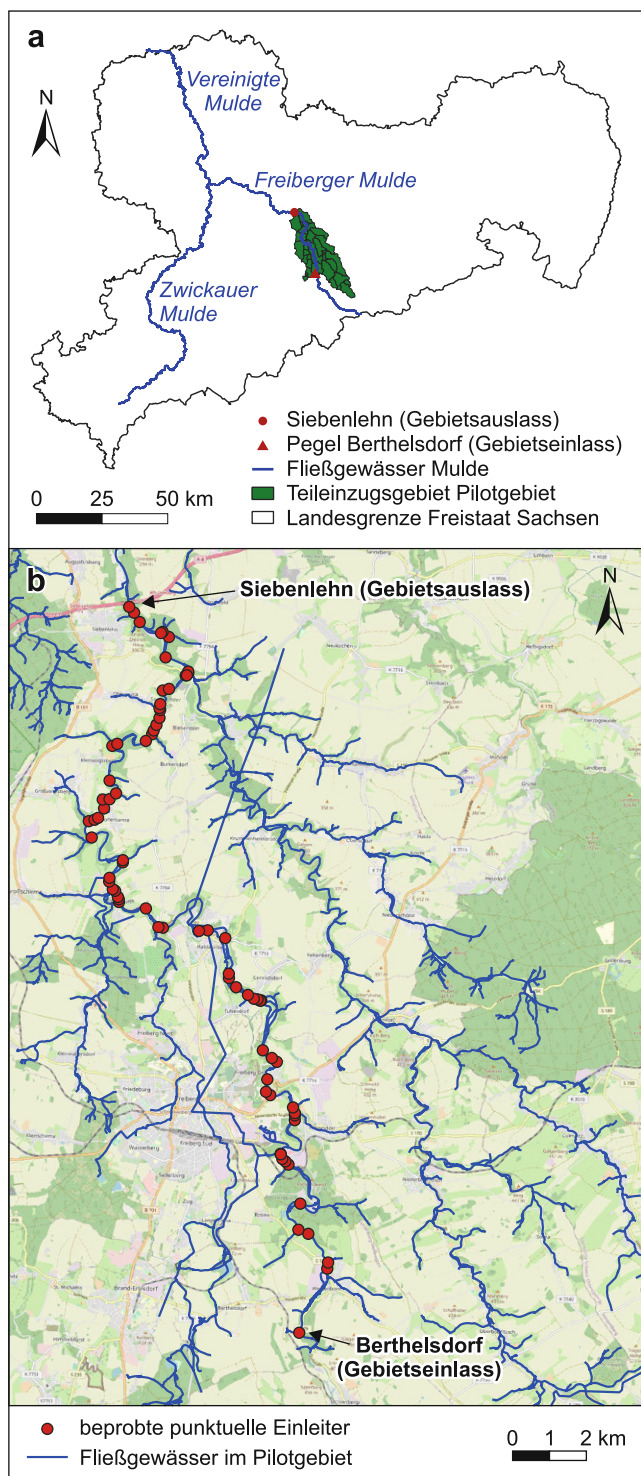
a

N

Vereinigte Mulde

Freiberger Mulde

Zwickauer Mulde

Siebenlehn (Gebietsauslass)
Pegel Berthelsdorf (Gebietseinlass)
Fließgewässer Mulde
Teileinzugsgebiet Pilotgebiet
Landesgrenze Freistaat Sachsen

0 25 50 km

b

Siebenlehn (Gebietsauslass)

N

Berthelsdorf (Gebietseinlass)

beprobte punktuelle Einleiter
Fließgewässer im Pilotgebiet

0 1 2 km